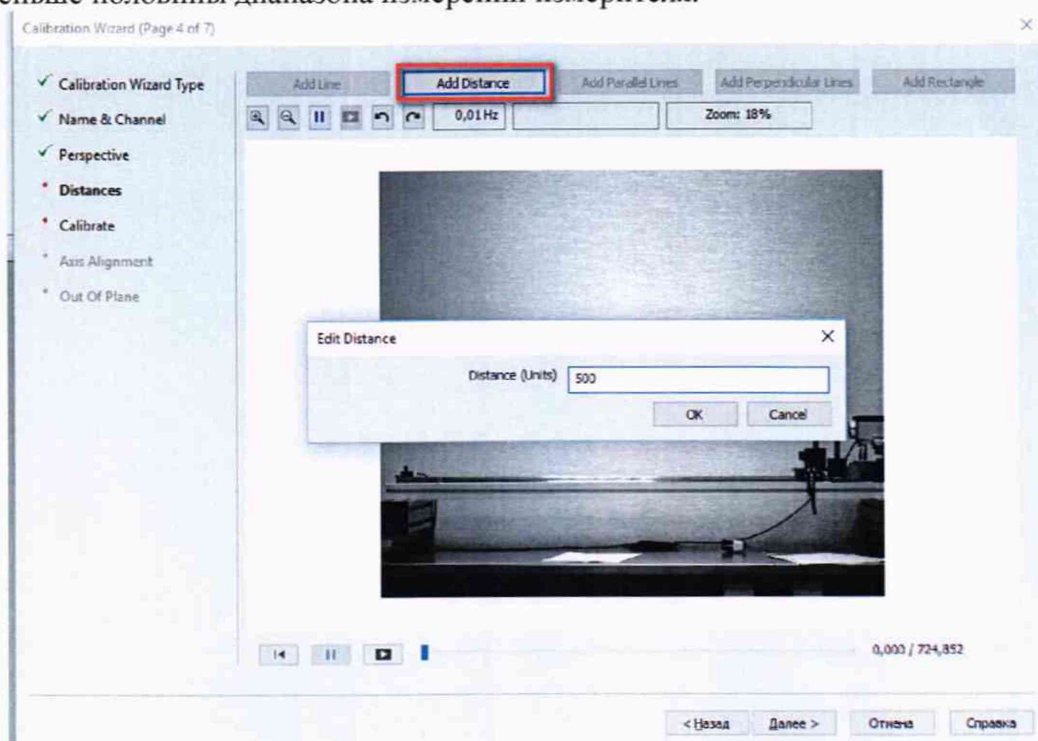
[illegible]ньше половины диапазона измерений измерителя.

Calibration Wizard (Page 4 of 7)

×

✓ Calibration Wizard Type
✓ Name & Channel
✓ Perspective
• Distances
• Calibrate
• Axis Alignment
• Out Of Plane

Add Line | Add Distance | Add Parallel Lines | Add Perpendicular Lines | Add Rectangle

0,01 Hz | Zoom: 18%

Edit Distance ×

Distance (Units) 500

OK Cancel

0,000 / 724,852

< Назад | Далее > | Отмена | Справка